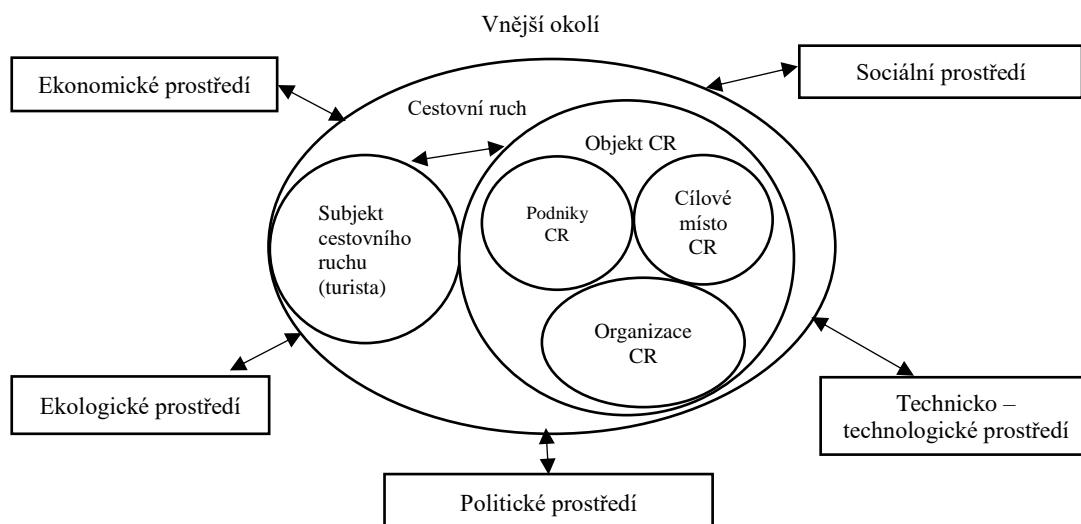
Vnější okolí

Ekonomické prostředí

Sociální prostředí

Cestovní ruch

Objekt CR

Subjekt cestovního ruchu (turista)

Podniky CR

Cílové místo CR

Organizace CR

Ekologické prostředí

Technicko – technologické prostředí

Politické prostředí